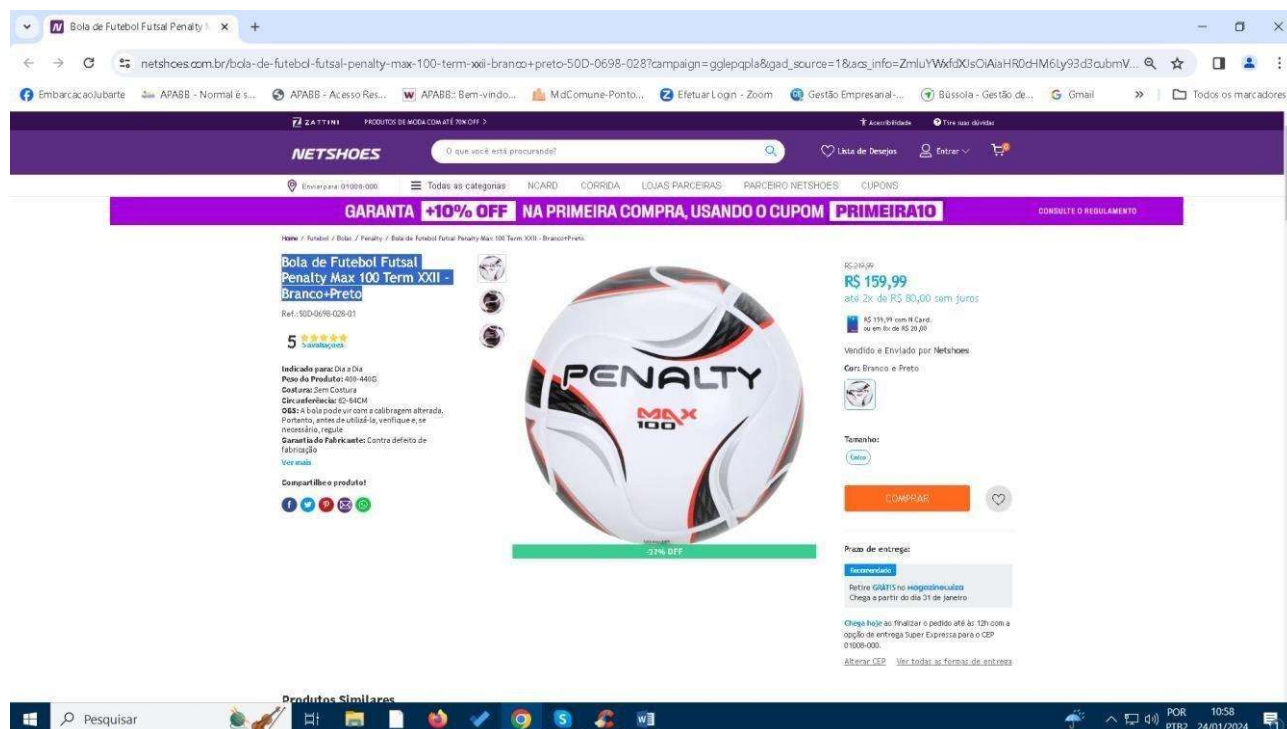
Bola de Futebol Futsal Penalty | ×  +

netshoes.com.br/bola-de-futebol-futsal-penalty-max-100-term-xxii-branco+preto-50D-0698-028?campaign=gglepqpla&gad_source=1&acs_info=ZmluYWxfdXJsOiAiaHR0cHM6Ly93d3cubmV...

EmbarcacaoJubarte  APABB - Normal é s...  APABB - Acesso Res...  APABB: Bem-vindo...  MdComune-Ponto...  Efetuar Login - Zoom  Gestão Empresarial-...  Bússola - Gestão de...  Gmail  »  Todos os marcadores

ZATTINI  PRODUTOS DE MODA COM ATÉ 70% OFF >  Acessibilidade  Tire suas dúvidas

NETSHOES  O que você está procurando?  Lista de Desejos  Entrar

Enviar para: 01008-000  Todas as categorias  NCARD  CORRIDA  LOJAS PARCEIRAS  PARCEIRO NETSHOES  CUPONS

GARANTA +10% OFF NA PRIMEIRA COMPRA, USANDO O CUPOM PRIMEIRA10  CONSULTE O REGULAMENTO

Home / Futebol / Bolas / Penalty / Bola de Futebol Futsal Penalty Max 100 Term XXII - Branco+Preto

Bola de Futebol Futsal Penalty Max 100 Term XXII - Branco+Preto

Ref.: 50D-0698-028-01

5 ★★★★★ 5 avaliações

Indicado para: Dia a Dia
Peso do Produto: 400-440G
Costura: Sem Costura
Circunferência: 62-64CM
OBS: A bola pode vir com a calibragem alterada. Portanto, antes de utilizá-la, verifique e, se necessário, regule
Garantia do Fabricante: Contra defeito de fabricação
Ver mais

Compartilhe o produto!

PENALTY
MAX 100

-37% OFF

R$ 249,99
R$ 159,99
até 2x de R$ 80,00 sem juros

R$ 159,99 com N Card, ou em 8x de R$ 20,00

Vendido e Entregue por Netshoes

Cor: Branco e Preto

Tamanho:
Único

COMPRAR

Prazo de entrega:

Recomendado
Retire GRÁTIS no magazineluiza
Chega a partir do dia 31 de janeiro

Chega hoje ao finalizar o pedido até às 12h com a opção de entrega Super Expressa para o CEP 01008-000.

Alterar CEP  Ver todas as formas de entrega

Produtos Similares

Pesquisar

POR PTB2  10:58 24/01/2024